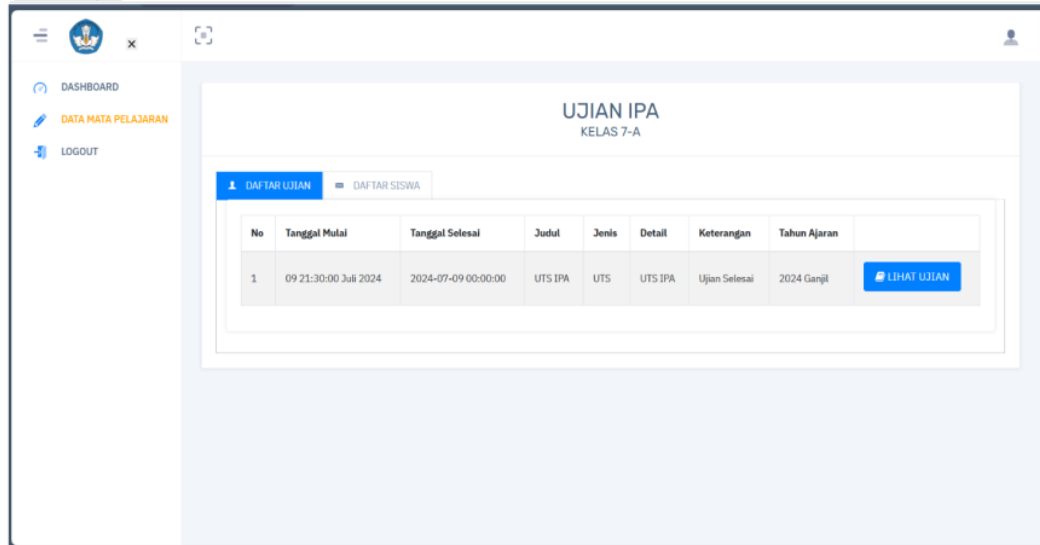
×

DASHBOARD
DATA MATA PELAJARAN
LOGOUT

UJIAN IPA
KELAS 7-A

DAFTAR UJIAN
DAFTAR SISWA

| No | Tanggal Mulai | Tanggal Selesai | Judul | Jenis | Detail | Keterangan | Tahun Ajaran | |
|---|---|---|---|---|---|---|---|---|
| 1 | 09 21:30:00 Juli 2024 | 2024-07-09 00:00:00 | UTS IPA | UTS | UTS IPA | Ujian Selesai | 2024 Ganjil | LIHAT UJIAN |